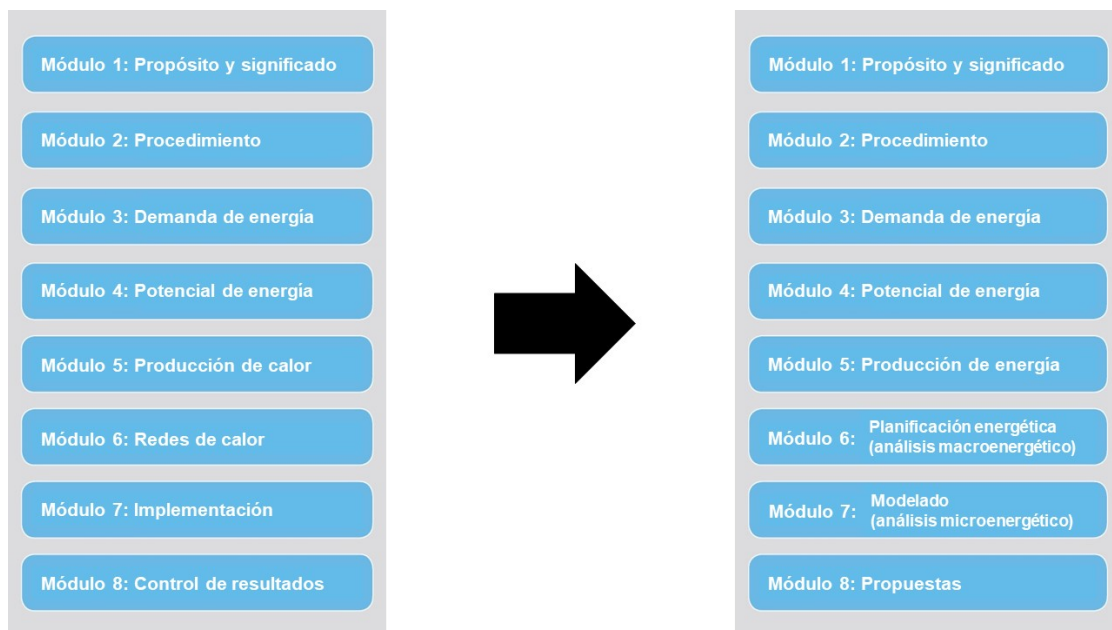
Módulo 1: Propósito y significado

Módulo 2: Procedimiento

Módulo 3: Demanda de energía

Módulo 4: Potencial de energía

Módulo 5: Producción de calor

Módulo 6: Redes de calor

Módulo 7: Implementación

Módulo 8: Control de resultados

Módulo 1: Propósito y significado

Módulo 2: Procedimiento

Módulo 3: Demanda de energía

Módulo 4: Potencial de energía

Módulo 5: Producción de energía

Módulo 6: Planificación energética (análisis macroenergético)

Módulo 7: Modelado (análisis microenergético)

Módulo 8: Propuestas